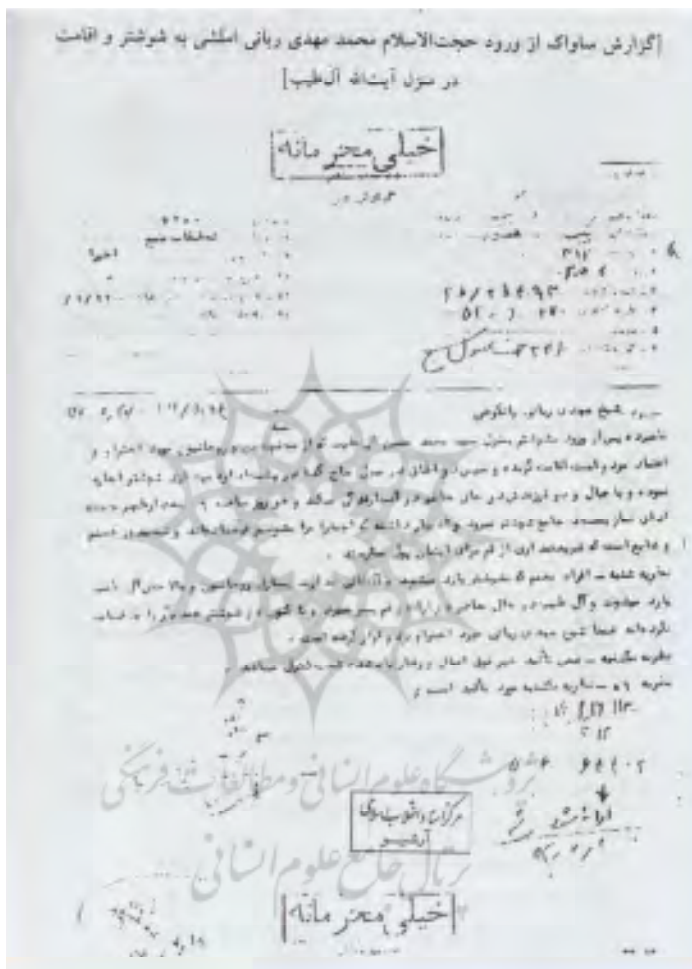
[گزارش ساواک از ورود حجت‌الاسلام محمد مهدی ربانی املشی به شوشتر و اقامت در منزل آیت‌الله آل‌طیب]

خیلی محرمانه

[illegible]

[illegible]

موضوع: شیخ مهدی ربانی املشی

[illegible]

نامبرده پس از ورود به شوشتر بمنزل سید محمد حسن آل‌طیب که از معممین و روحانیون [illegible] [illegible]

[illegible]

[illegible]

نظریه شنبه ... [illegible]

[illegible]

نظریه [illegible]

پژوهشگاه علوم انسانی و مطالعات فرهنگی
پرتال جامع علوم انسانی

مرکز اسناد انقلاب اسلامی
آرشیو

خیلی محرمانه